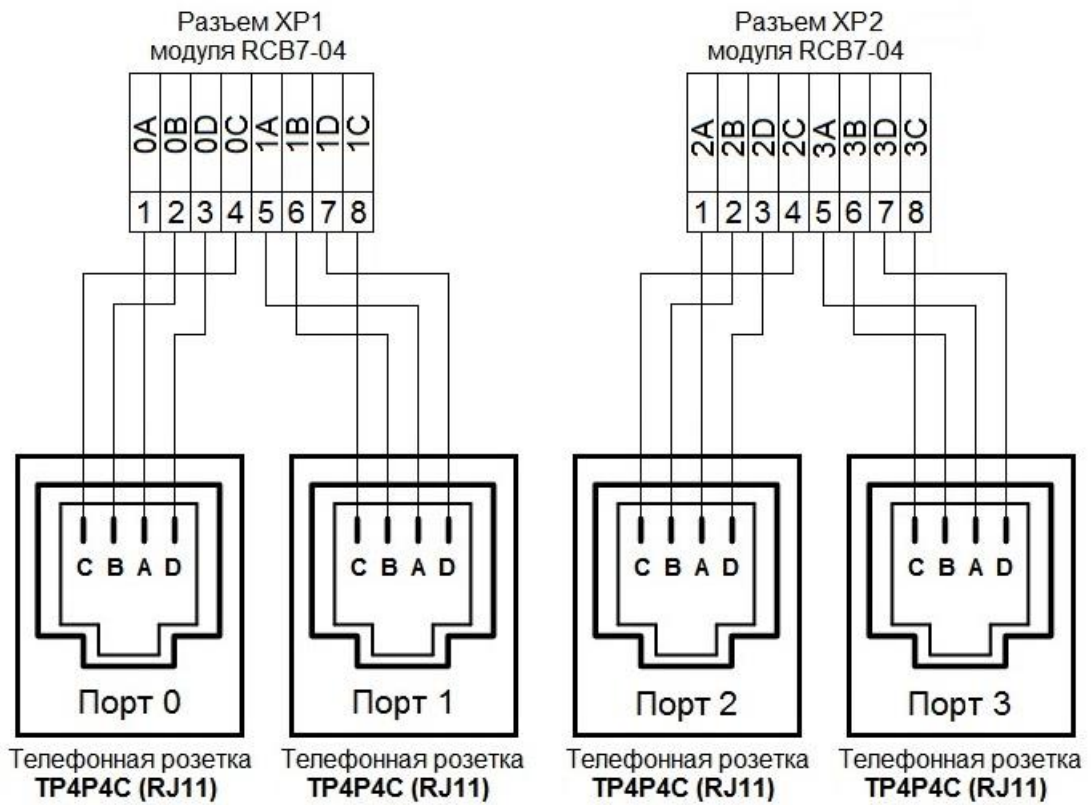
Разъем XP1
модуля RCB7-04

| 0A | 0B | 0D | 0C | 1A | 1B | 1D | 1C |
|---|---|---|---|---|---|---|---|
| 1 | 2 | 3 | 4 | 5 | 6 | 7 | 8 |

Разъем XP2
модуля RCB7-04

| 2A | 2B | 2D | 2C | 3A | 3B | 3D | 3C |
|---|---|---|---|---|---|---|---|
| 1 | 2 | 3 | 4 | 5 | 6 | 7 | 8 |

C B A D
Порт 0
Телефонная розетка
TP4P4C (RJ11)

C B A D
Порт 1
Телефонная розетка
TP4P4C (RJ11)

C B A D
Порт 2
Телефонная розетка
TP4P4C (RJ11)

C B A D
Порт 3
Телефонная розетка
TP4P4C (RJ11)